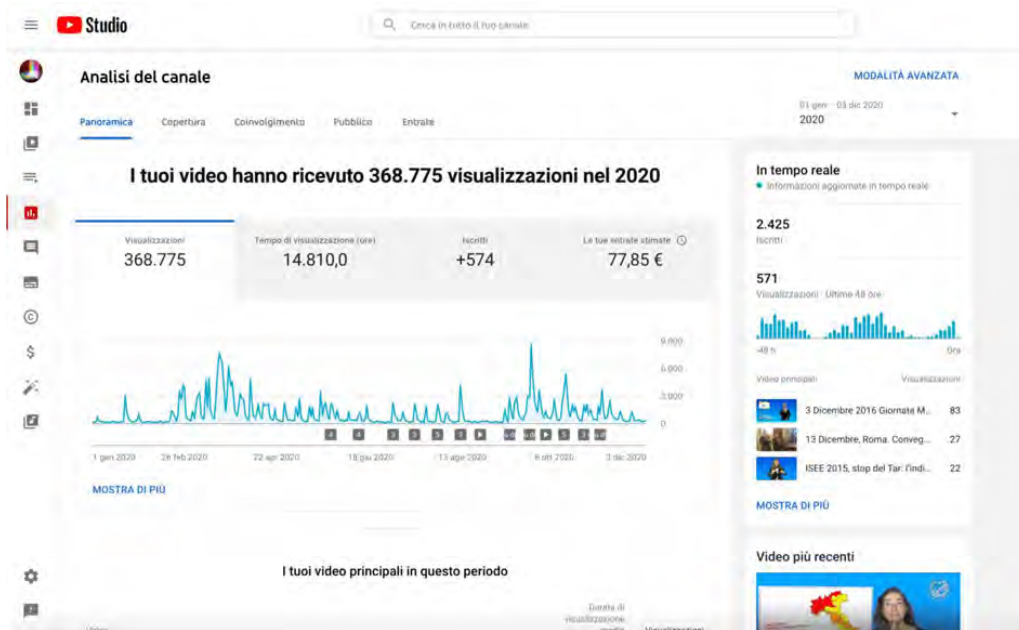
Studio

Cerca in tutto il tuo canale

Analisi del canale

MODALITÀ AVANZATA

Panoramica Copertura Coinvolgimento Pubblico Entrate

01 gen – 03 dic 2020
2020

I tuoi video hanno ricevuto 368.775 visualizzazioni nel 2020

| Visualizzazioni | Tempo di visualizzazione (ore) | Iscritti | Le tue entrate stimate |
|---|---|---|---|
| 368.775 | 14.810,0 | +574 | 77,85 € |

9.000
6.000
3.000
0

1 gen 2020 26 feb 2020 22 apr 2020 18 giu 2020 13 ago 2020 8 ott 2020 3 dic 2020

MOSTRA DI PIÙ

I tuoi video principali in questo periodo

Durata di visualizzazione media Visualizzazioni

In tempo reale
Informazioni aggiornate in tempo reale

2.425
Iscritti

571
Visualizzazioni · Ultime 48 ore

-48 h Ora

Video principali Visualizzazioni

3 Dicembre 2016 Giornata M... 83
13 Dicembre, Roma. Conveg... 27
ISEE 2015, stop del Tar: l'indi... 22

MOSTRA DI PIÙ

Video più recenti